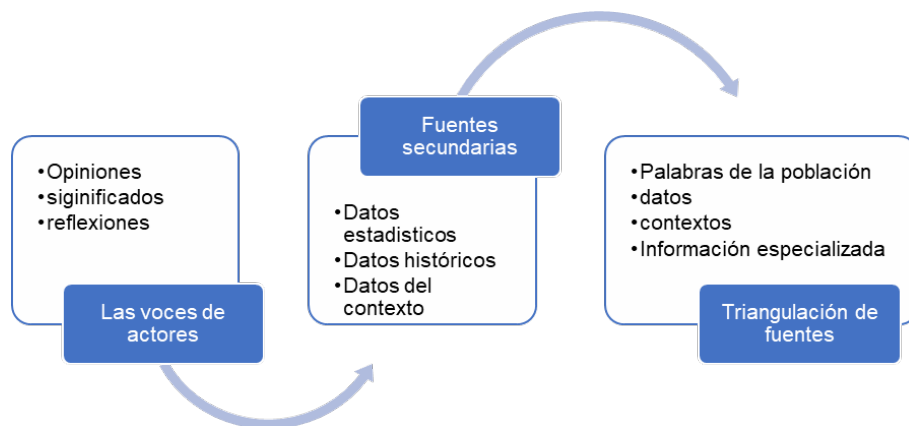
• Opiniones
• siginificados
• reflexiones

Las voces de actores

Fuentes secundarias

• Datos estadisticos
• Datos históricos
• Datos del contexto

• Palabras de la población
• datos
• contextos
• Información especializada

Triangulación de fuentes